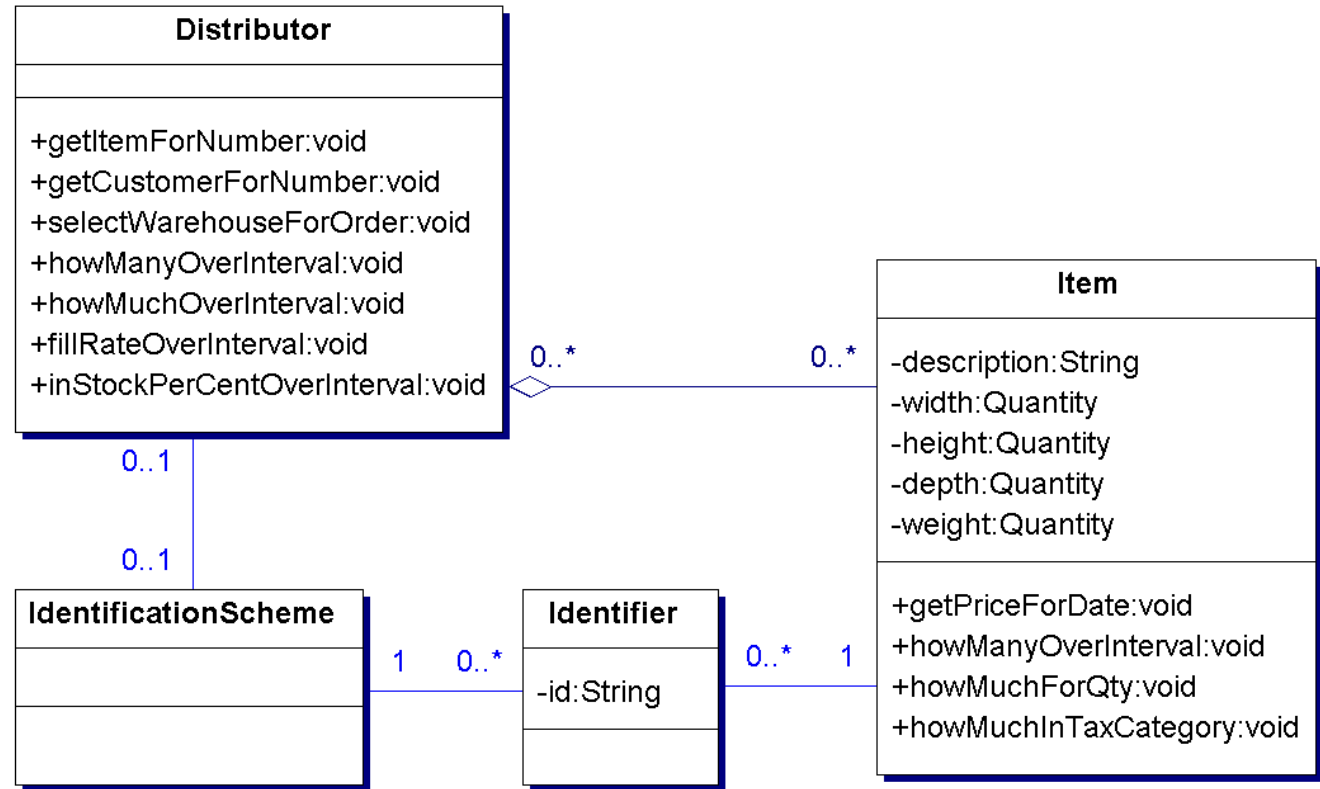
Distributor

+getItemForNumber:void
+getCustomerForNumber:void
+selectWarehouseForOrder:void
+howManyOverInterval:void
+howMuchOverInterval:void
+fillRateOverInterval:void
+inStockPerCentOverInterval:void

0..* 0..*

Item

-description:String
-width:Quantity
-height:Quantity
-depth:Quantity
-weight:Quantity

+getPriceForDate:void
+howManyOverInterval:void
+howMuchForQty:void
+howMuchInTaxCategory:void

0..1

0..1

IdentificationScheme

1 0..*

Identifier

-id:String

0..* 1